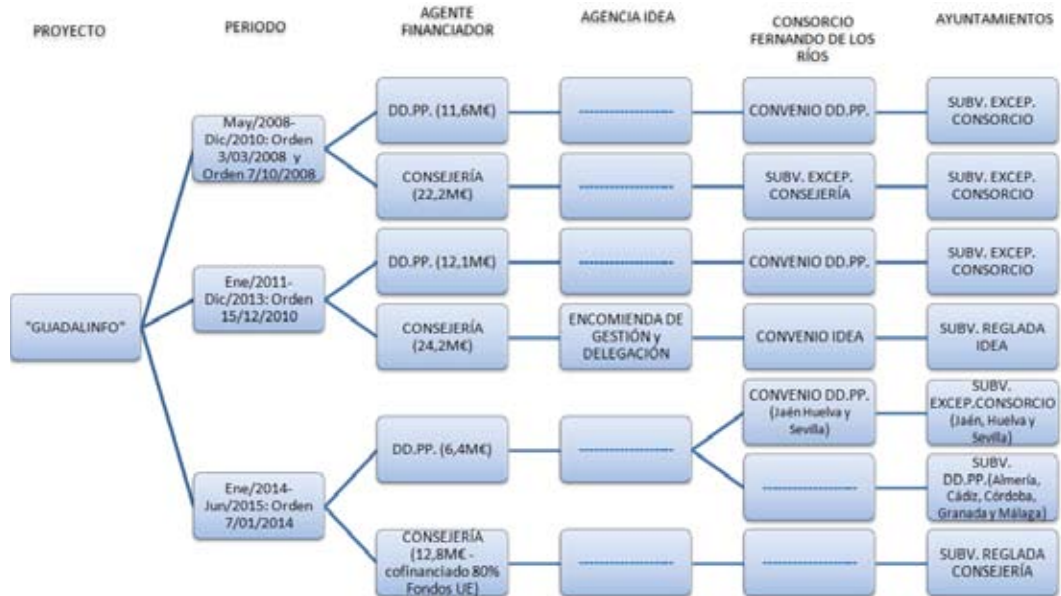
PROYECTO

PERIODO

AGENTE FINANCIADOR

AGENCIA IDEA

CONSORCIO FERNANDO DE LOS RÍOS

AYUNTAMIENTOS

"GUADALINFO"

May/2008-Dic/2010: Orden 3/03/2008 y Orden 7/10/2008

DD.PP. (11,6M€)

-----------------

CONVENIO DD.PP.

SUBV. EXCEP. CONSORCIO

CONSEJERÍA (22,2M€)

-----------------

SUBV. EXCEP. CONSEJERÍA

SUBV. EXCEP. CONSORCIO

Ene/2011-Dic/2013: Orden 15/12/2010

DD.PP. (12,1M€)

-----------------

CONVENIO DD.PP.

SUBV. EXCEP. CONSORCIO

CONSEJERÍA (24,2M€)

ENCOMIENDA DE GESTIÓN y DELEGACIÓN

CONVENIO IDEA

SUBV. REGLADA IDEA

Ene/2014-Jun/2015: Orden 7/01/2014

DD.PP. (6,4M€)

-----------------

CONVENIO DD.PP. (Jaén Huelva y Sevilla)

SUBV. EXCEP.CONSORCIO (Jaén, Huelva y Sevilla)

-----------------

SUBV. DD.PP.(Almería, Cádiz, Córdoba, Granada y Málaga)

CONSEJERÍA (12,8M€ - cofinanciado 80% Fondos UE)

-----------------

-----------------

SUBV. REGLADA CONSEJERÍA